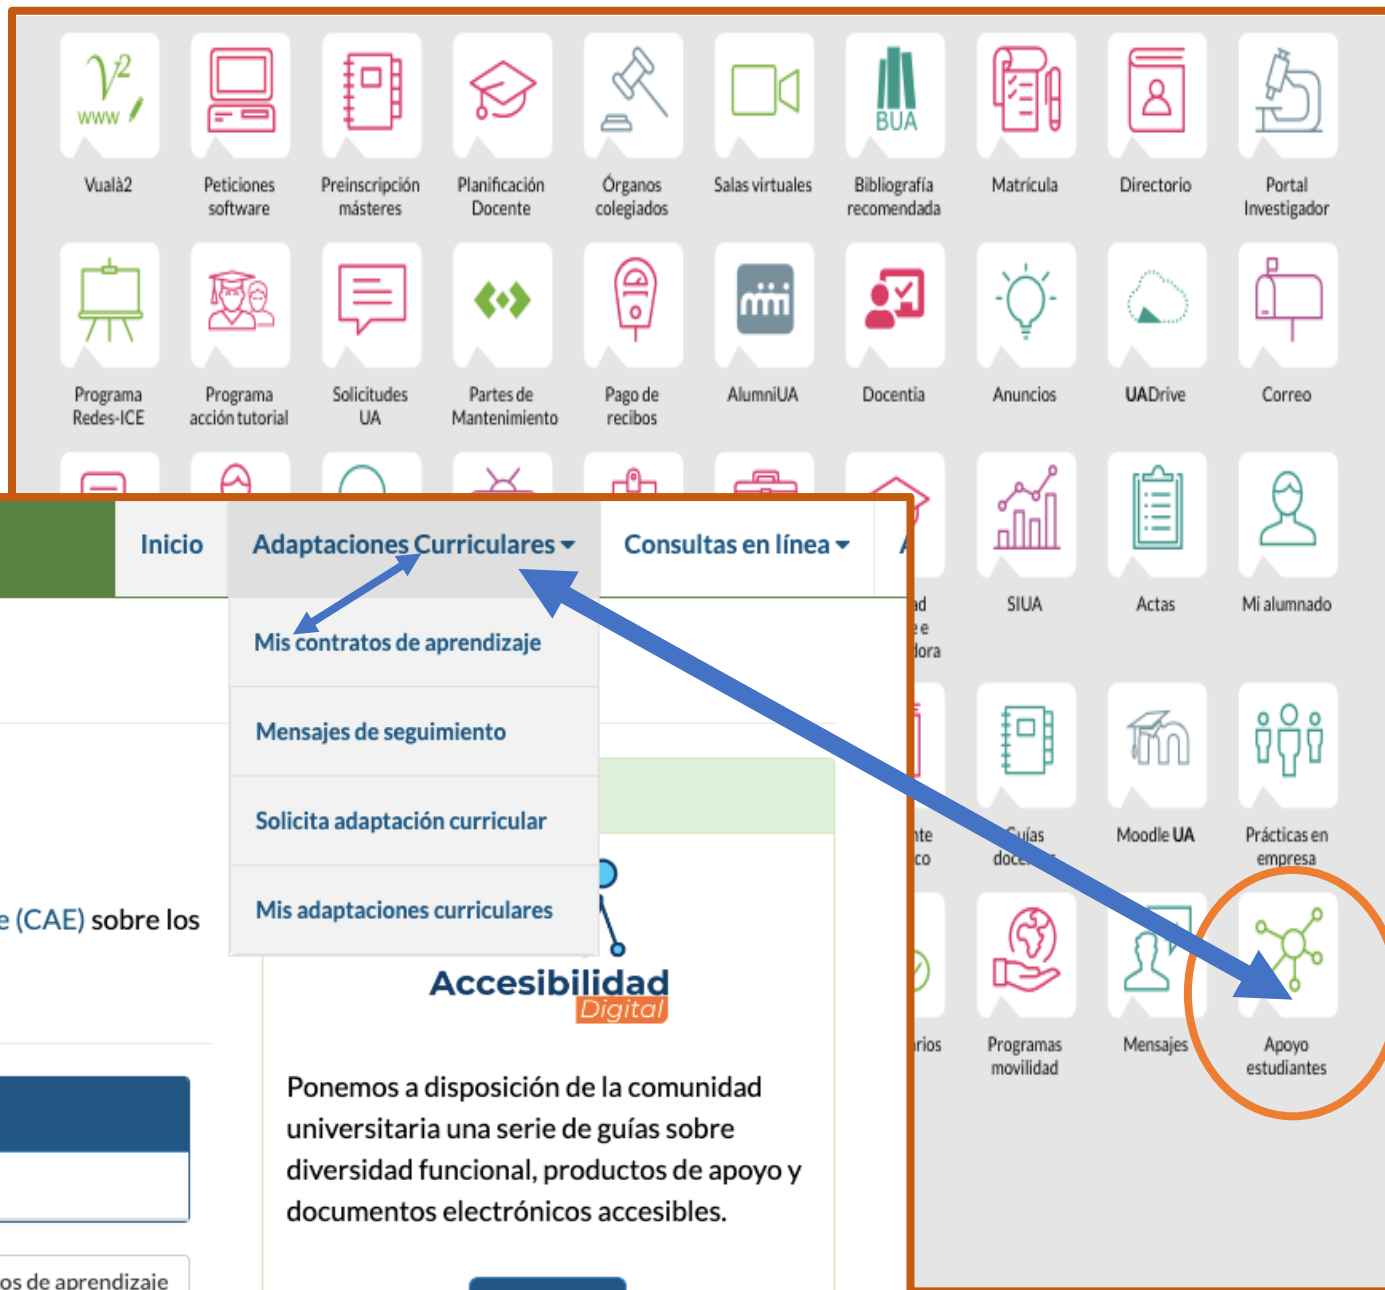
WWW

Vualà2
Peticiones software
Preinscripción másteres
Planificación Docente
Órganos colegiados
Salas virtuales
BUA
Bibliografía recomendada
Matrícula
Directorio
Portal Investigador

Programa Redes-ICE
Programa acción tutorial
Solicitudes UA
Partes de Mantenimiento
Pago de recibos
AlumniUA
Docencia
Anuncios
UADrive
Correo

ad
e
dora
SIUA
Actas
Mi alumnado

nte
co
Guías doc
Moodle UA
Prácticas en empresa

rios
Programas movilidad
Mensajes
Apoyo estudiantes

Inicio
Adaptaciones Curriculares
Consultas en línea

Mis contratos de aprendizaje
Mensajes de seguimiento
Solicita adaptación curricular
Mis adaptaciones curriculares

e (CAE) sobre los

Accesibilidad
Digital

Ponemos a disposición de la comunidad universitaria una serie de guías sobre diversidad funcional, productos de apoyo y documentos electrónicos accesibles.

os de aprendizaje